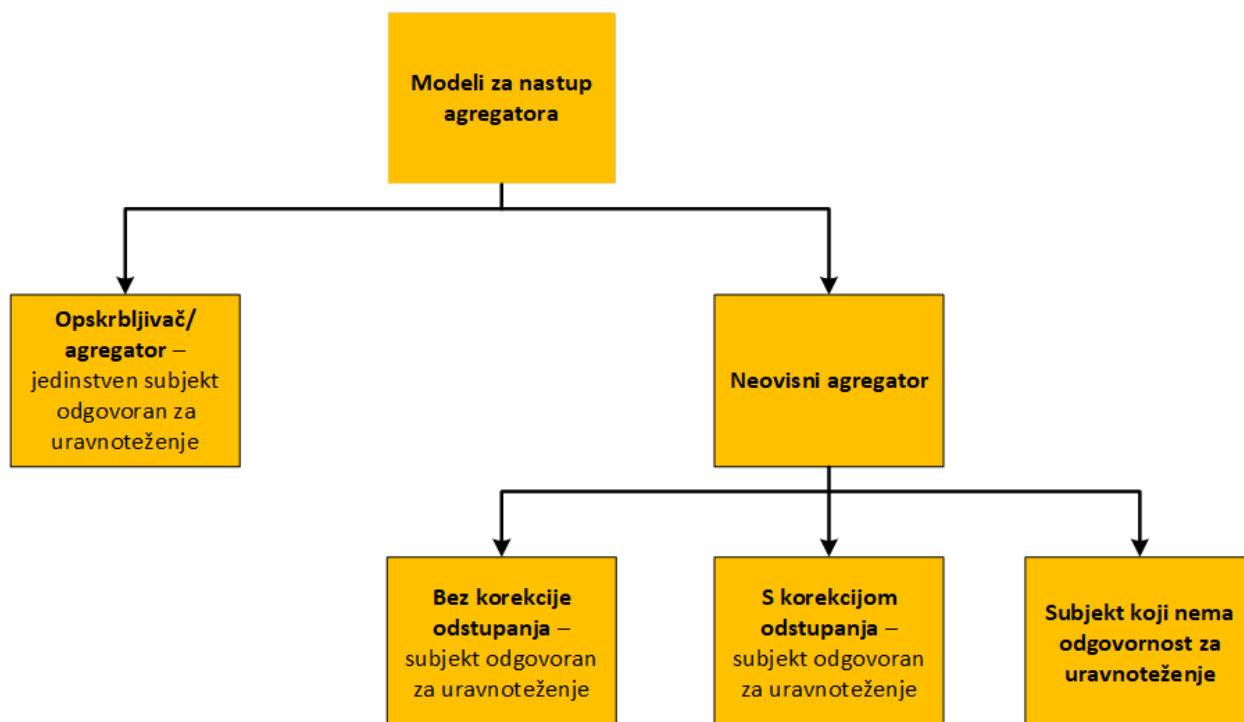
Modeli za nastup agregatora

Opskrbljivač/ agregator – jedinstven subjekt odgovoran za uravnoteženje

Neovisni agregator

Bez korekcije odstupanja – subjekt odgovoran za uravnoteženje

S korekcijom odstupanja – subjekt odgovoran za uravnoteženje

Subjekt koji nema odgovornost za uravnoteženje